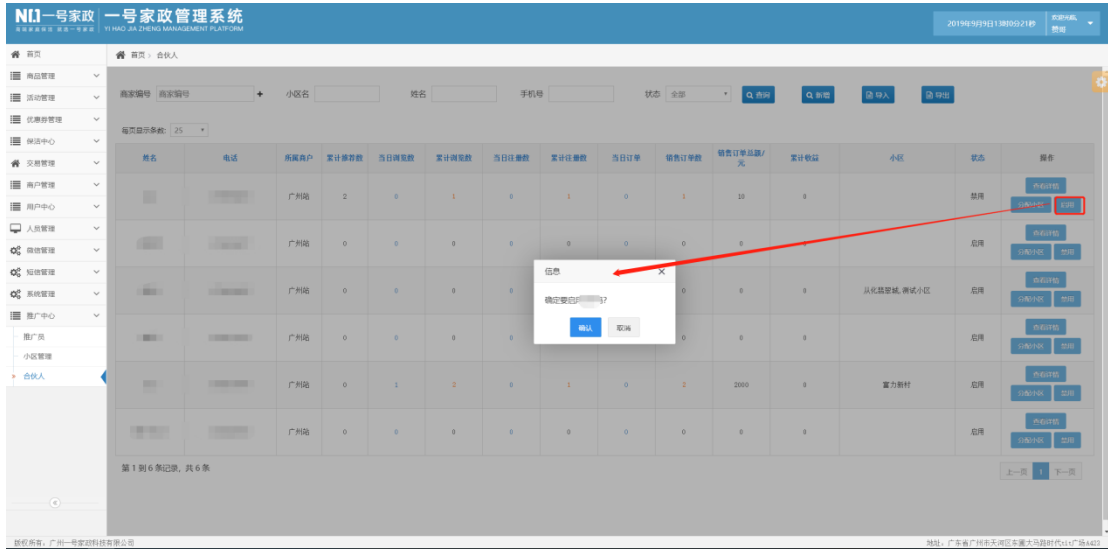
NO.1一号家政 一号家政管理系统
YI HAO JIA ZHENG MANAGEMENT PLATFORM
2019年9月9日13时0分21秒 欢迎光临 赞助

首页
商品管理
活动管理
优惠券管理
保洁中心
交易管理
商户管理
用户中心
人员管理
微信管理
短信管理
系统管理
推广中心
推广员
小区管理
合伙人

首页 > 合伙人

商家编号 商家编号 + 小区名 姓名 手机号 状态 全部 查询 新增 导入 导出

每页显示条数: 25

| 姓名 | 电话 | 所属商户 | 累计推荐数 | 当日浏览数 | 累计浏览数 | 当日注册数 | 累计注册数 | 当日订单 | 销售订单数 | 销售订单总额/元 | 累计收益 | 小区 | 状态 | 操作 |
|---|---|---|---|---|---|---|---|---|---|---|---|---|---|---|
| | | 广州站 | 2 | 0 | 1 | 0 | 1 | 0 | 1 | 10 | 0 | | 禁用 | 查看详情 分配小区 启用 |
| | | 广州站 | 0 | 0 | 0 | 0 | 0 | 0 | 0 | 0 | | | 启用 | 查看详情 分配小区 禁用 |
| | | 广州站 | 0 | 0 | 0 | | | | 0 | 0 | 0 | 从化翡翠城, 测试小区 | 启用 | 查看详情 分配小区 禁用 |
| | | 广州站 | 0 | 0 | 0 | | | | 0 | 0 | 0 | | 启用 | 查看详情 分配小区 禁用 |
| | | 广州站 | 0 | 1 | 2 | 0 | 1 | 0 | 2 | 2000 | 0 | 富力新村 | 启用 | 查看详情 分配小区 禁用 |
| | | 广州站 | 0 | 0 | 0 | 0 | 0 | 0 | 0 | 0 | 0 | | 启用 | 查看详情 分配小区 禁用 |

信息
确定要启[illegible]?
确认 取消

第 1 到 6 条记录, 共 6 条
上一页 1 下一页

版权所有: 广州一号家政科技有限公司
地址: 广东省广州市天河区车陂大马路时代tit广场A423